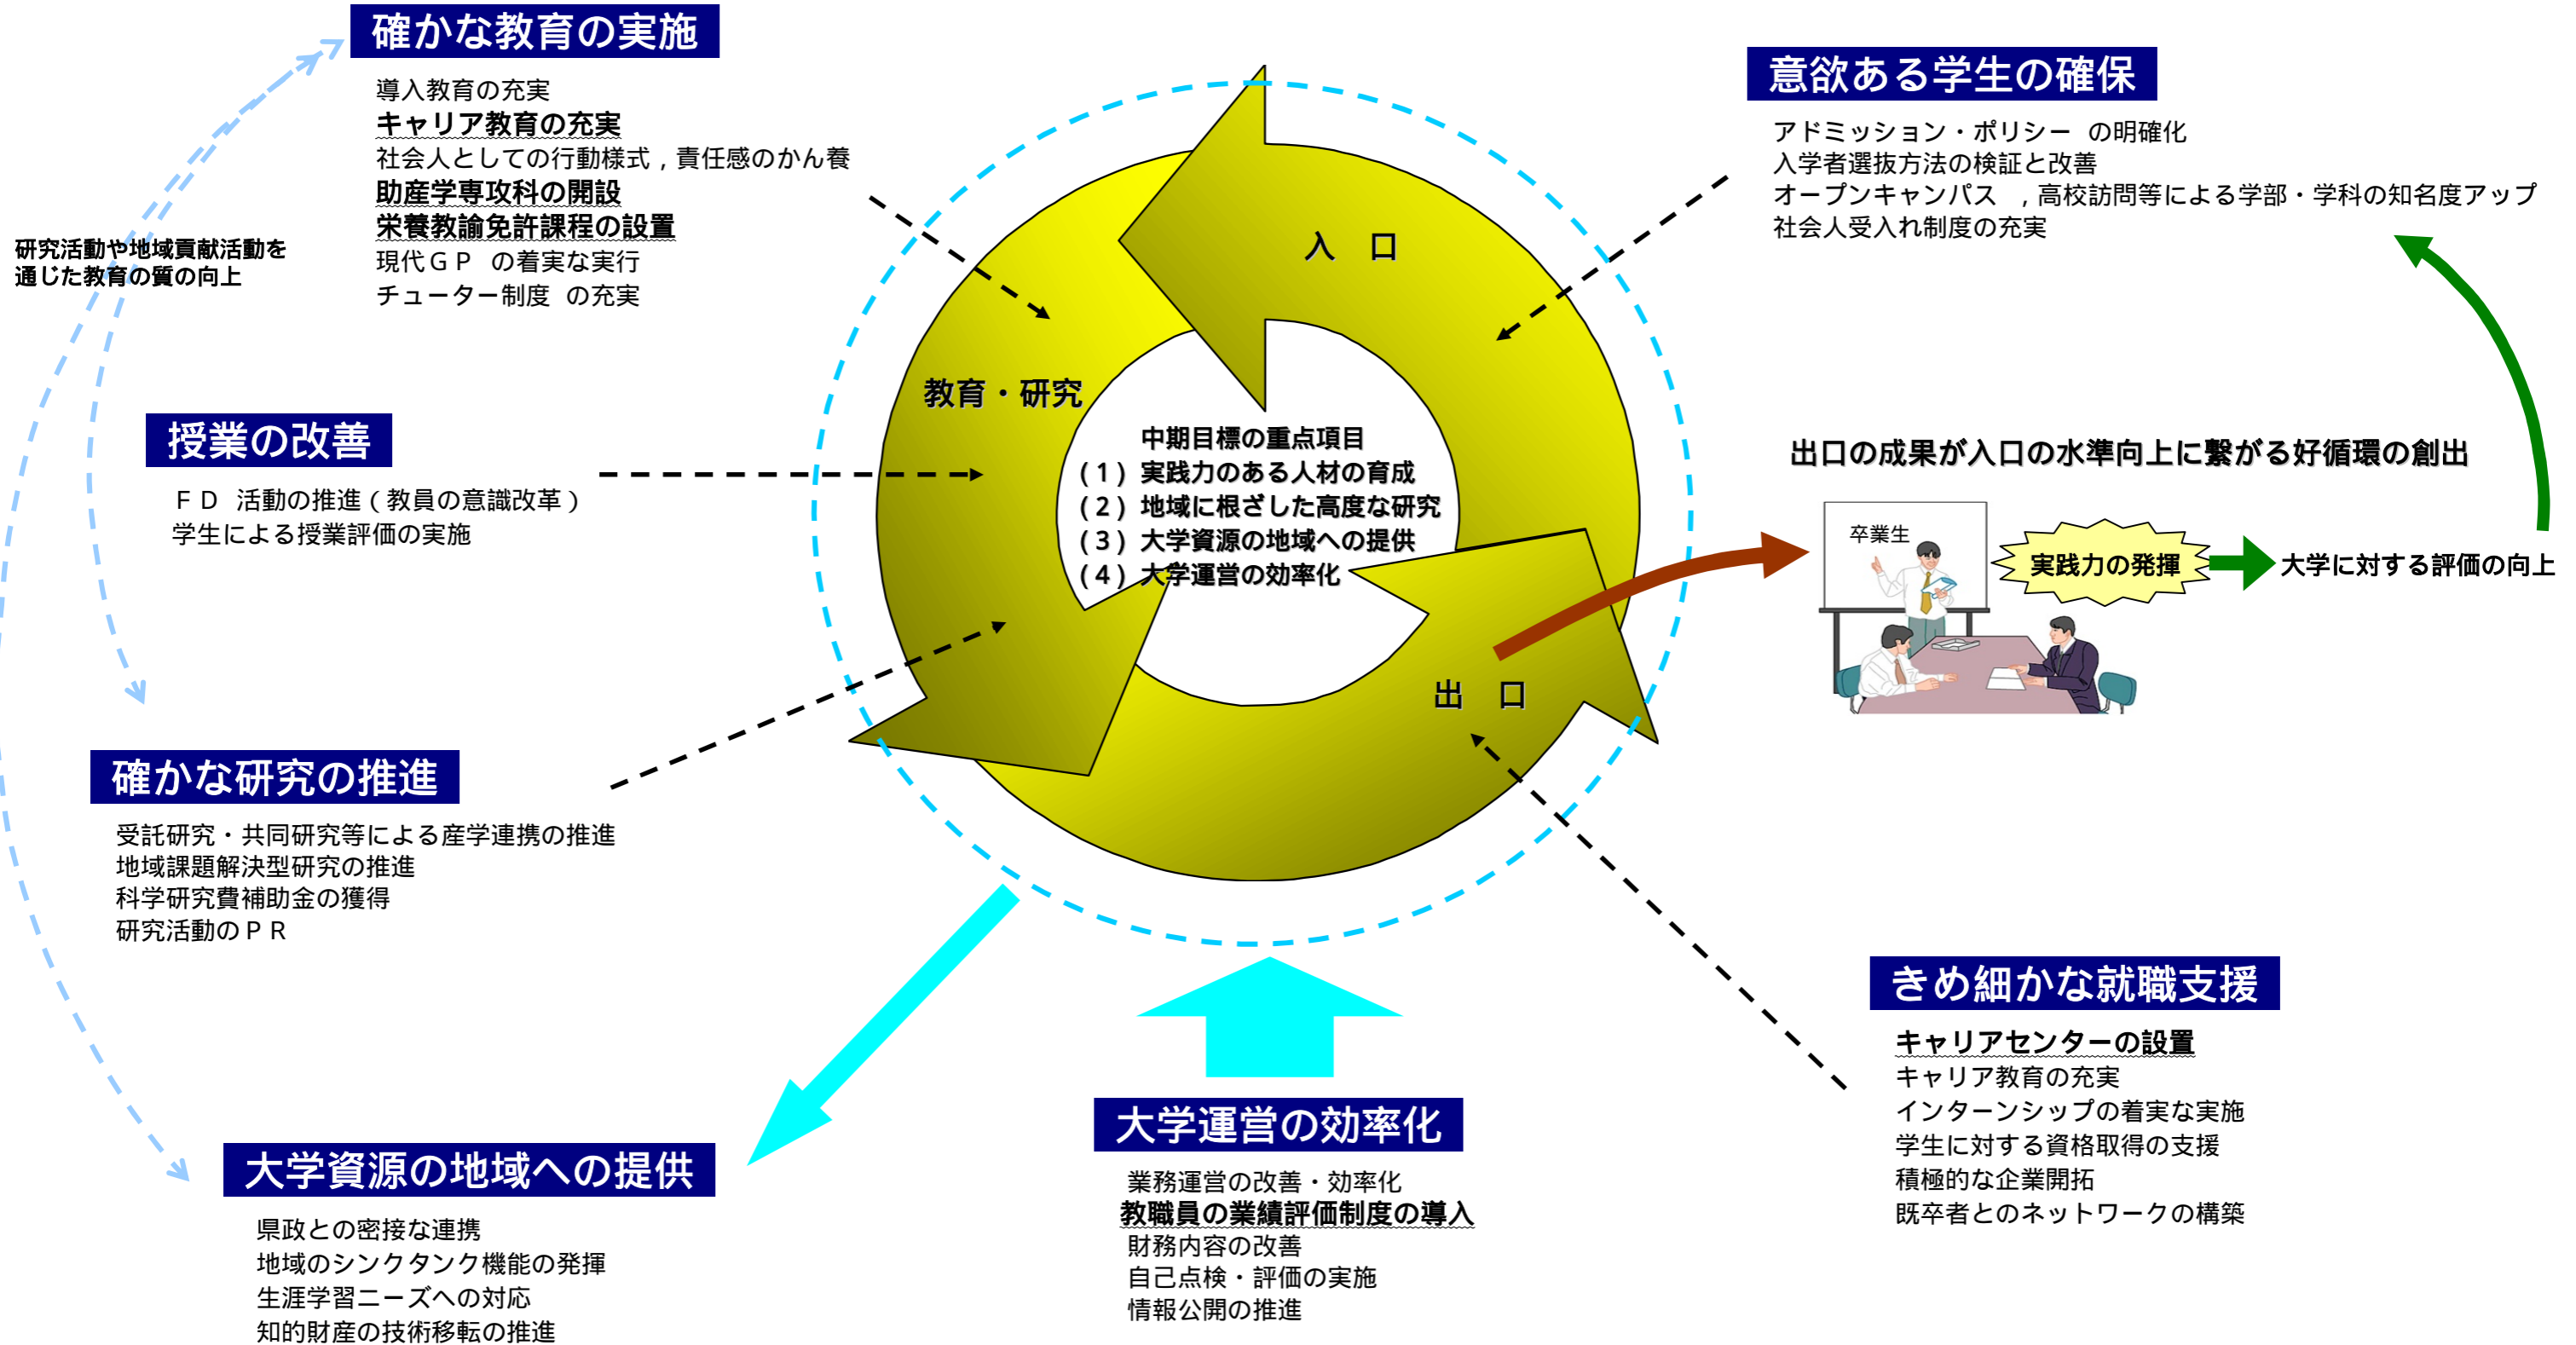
確かな教育の実施

導入教育の充実
キャリア教育の充実
社会人としての行動様式，責任感のかん養
助産学専攻科の開設
栄養教諭免許課程の設置
現代ＧＰ　の着実な実行
チューター制度　の充実

意欲ある学生の確保

アドミッション・ポリシー　の明確化
入学者選抜方法の検証と改善
オープンキャンパス　，高校訪問等による学部・学科の知名度アップ
社会人受入れ制度の充実

研究活動や地域貢献活動を通じた教育の質の向上

入　口

教育・研究

中期目標の重点項目
（１）実践力のある人材の育成
（２）地域に根ざした高度な研究
（３）大学資源の地域への提供
（４）大学運営の効率化

出　口

授業の改善

ＦＤ　活動の推進（教員の意識改革）
学生による授業評価の実施

出口の成果が入口の水準向上に繋がる好循環の創出

卒業生

実践力の発揮

大学に対する評価の向上

確かな研究の推進

受託研究・共同研究等による産学連携の推進
地域課題解決型研究の推進
科学研究費補助金の獲得
研究活動のＰＲ

きめ細かな就職支援

キャリアセンターの設置
キャリア教育の充実
インターンシップの着実な実施
学生に対する資格取得の支援
積極的な企業開拓
既卒者とのネットワークの構築

大学運営の効率化

業務運営の改善・効率化
教職員の業績評価制度の導入
財務内容の改善
自己点検・評価の実施
情報公開の推進

大学資源の地域への提供

県政との密接な連携
地域のシンクタンク機能の発揮
生涯学習ニーズへの対応
知的財産の技術移転の推進